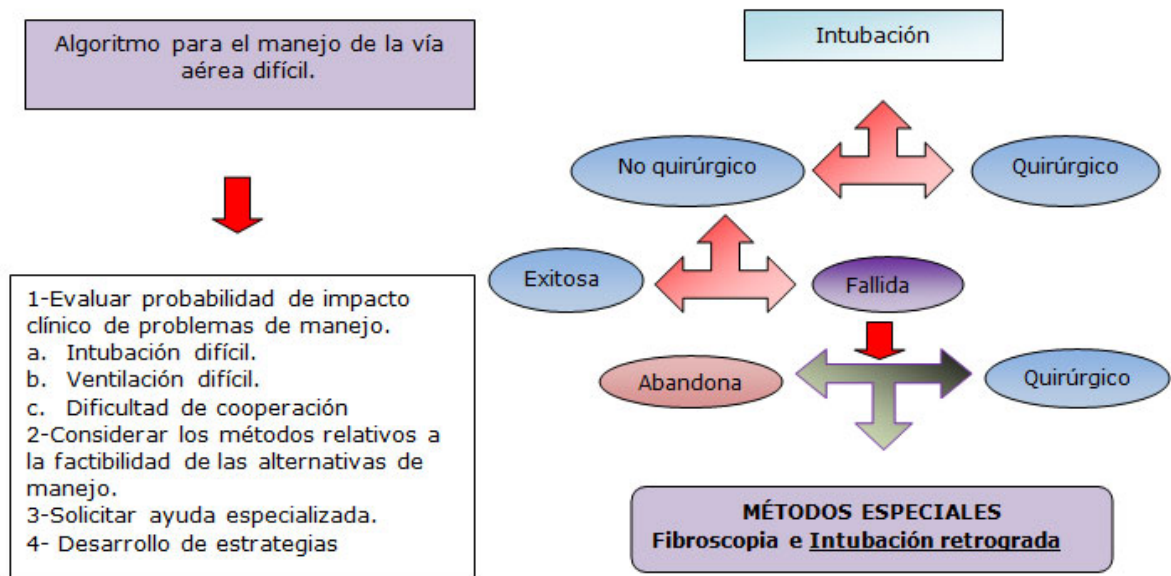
Algoritmo para el manejo de la vía aérea difícil.

1-Evaluar probabilidad de impacto clínico de problemas de manejo.
a. Intubación difícil.
b. Ventilación difícil.
c. Dificultad de cooperación
2-Considerar los métodos relativos a la factibilidad de las alternativas de manejo.
3-Solicitar ayuda especializada.
4- Desarrollo de estrategias

Intubación

No quirúrgico

Quirúrgico

Exitosa

Fallida

Abandona

Quirúrgico

MÉTODOS ESPECIALES
Fibroscopia e Intubación retrograda